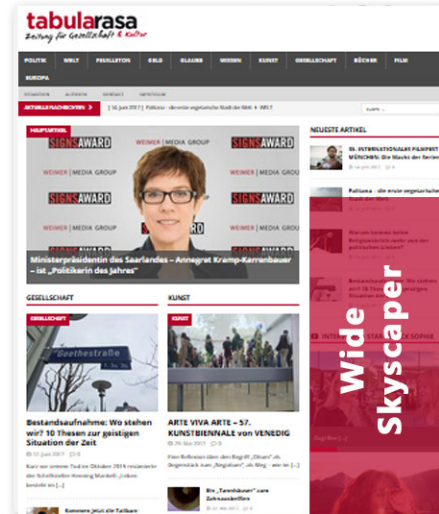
tabularasa
Zeitung für Gesellschaft & Kultur

POLITIK WELT FEUILLETON EXIL GLAUBE WISSEN KUNST GESELLSCHAFT BÜCHER FILM EUROPA

REDAKTION AUTOREN KONTAKT IMPRESSUM

AKTUELLE NACHRICHTEN > | 16. Juni 2017 | Palliana - die erste vegetarische Stadt der Welt ▶ WELT

HAUPTARTIKEL

SIGNS AWARD
WEIMER | MEDIA GROUP

Ministerpräsidentin des Saarlandes – Annegret Kramp-Karrenbauer – ist „Politikerin des Jahres"

NEUESTE ARTIKEL

III. INTERNATIONALES FILMFEST MÜNCHEN: Die Macht der Serien
14. Juni 2017

Palliana - die erste vegetarische Stadt der Welt
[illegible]

GESELLSCHAFT

GESELLSCHAFT
Goethestraße

Bestandsaufnahme: Wo stehen wir? 10 Thesen zur geistigen Situation der Zeit
12. Juni 2017 0

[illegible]

KUNST

KUNST

ARTE VIVA ARTE – 57. KUNSTBIENNALE von VENEDIG
29. Mai 2017 0

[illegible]

Die „Tannhäuser" zum Jahrhundert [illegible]

Wide Skyscaper